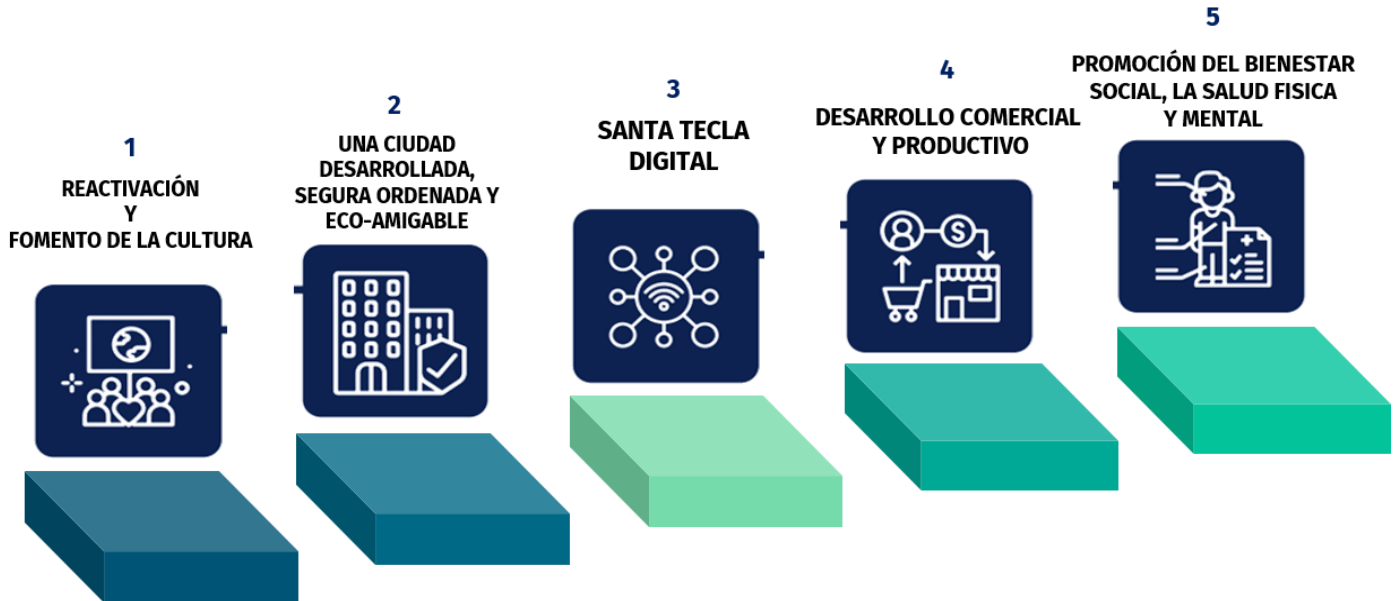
1
REACTIVACIÓN
Y
FOMENTO DE LA CULTURA

2
UNA CIUDAD DESARROLLADA, SEGURA ORDENADA Y ECO-AMIGABLE

3
SANTA TECLA DIGITAL

4
DESARROLLO COMERCIAL Y PRODUCTIVO

5
PROMOCIÓN DEL BIENESTAR SOCIAL, LA SALUD FISICA Y MENTAL